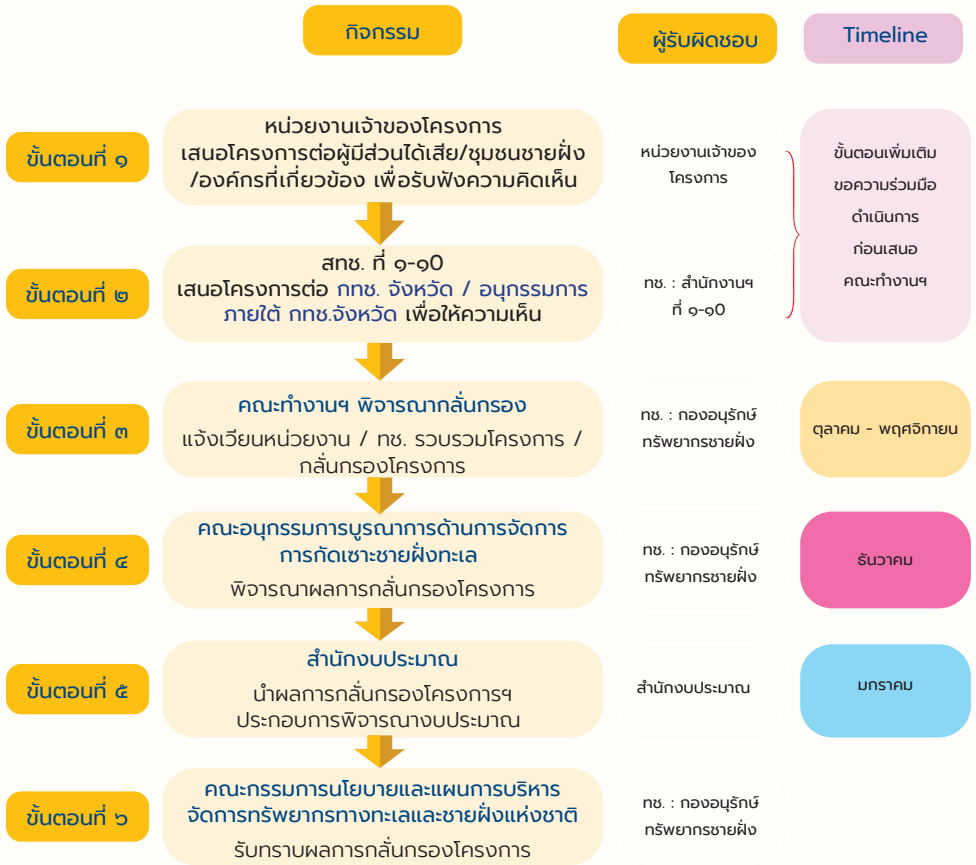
กิจกรรม

ผู้รับผิดชอบ

Timeline

ขั้นตอนที่ ๑

หน่วยงานเจ้าของโครงการ
เสนอโครงการต่อผู้มีส่วนได้เสีย/ชุมชนชายฝั่ง /องค์กรที่เกี่ยวข้อง เพื่อรับฟังความคิดเห็น

หน่วยงานเจ้าของโครงการ

ขั้นตอนเพิ่มเติม ขอความร่วมมือ ดำเนินการ ก่อนเสนอ คณะทำงานฯ

ขั้นตอนที่ ๒

สทช. ที่ ๑-๑๐
เสนอโครงการต่อ กทช. จังหวัด / อนุกรรมการภายใต้ กทช.จังหวัด เพื่อให้ความเห็น

ทช. : สำนักงานฯ ที่ ๑-๑๐

ขั้นตอนที่ ๓

คณะทำงานฯ พิจารณากลั่นกรอง
แจ้งเวียนหน่วยงาน / ทช. รวบรวมโครงการ / กลั่นกรองโครงการ

ทช. : กองอนุรักษ์ทรัพยากรชายฝั่ง

ตุลาคม - พฤศจิกายน

ขั้นตอนที่ ๔

คณะอนุกรรมการบูรณาการด้านการจัดการการกัดเซาะชายฝั่งทะเล
พิจารณาผลการกลั่นกรองโครงการ

ทช. : กองอนุรักษ์ทรัพยากรชายฝั่ง

ธันวาคม

ขั้นตอนที่ ๕

สำนักงบประมาณ
นำผลการกลั่นกรองโครงการฯ ประกอบการพิจารณางบประมาณ

สำนักงบประมาณ

มกราคม

ขั้นตอนที่ ๖

คณะกรรมการนโยบายและแผนการบริหารจัดการทรัพยากรทางทะเลและชายฝั่งแห่งชาติ
รับทราบผลการกลั่นกรองโครงการ

ทช. : กองอนุรักษ์ทรัพยากรชายฝั่ง